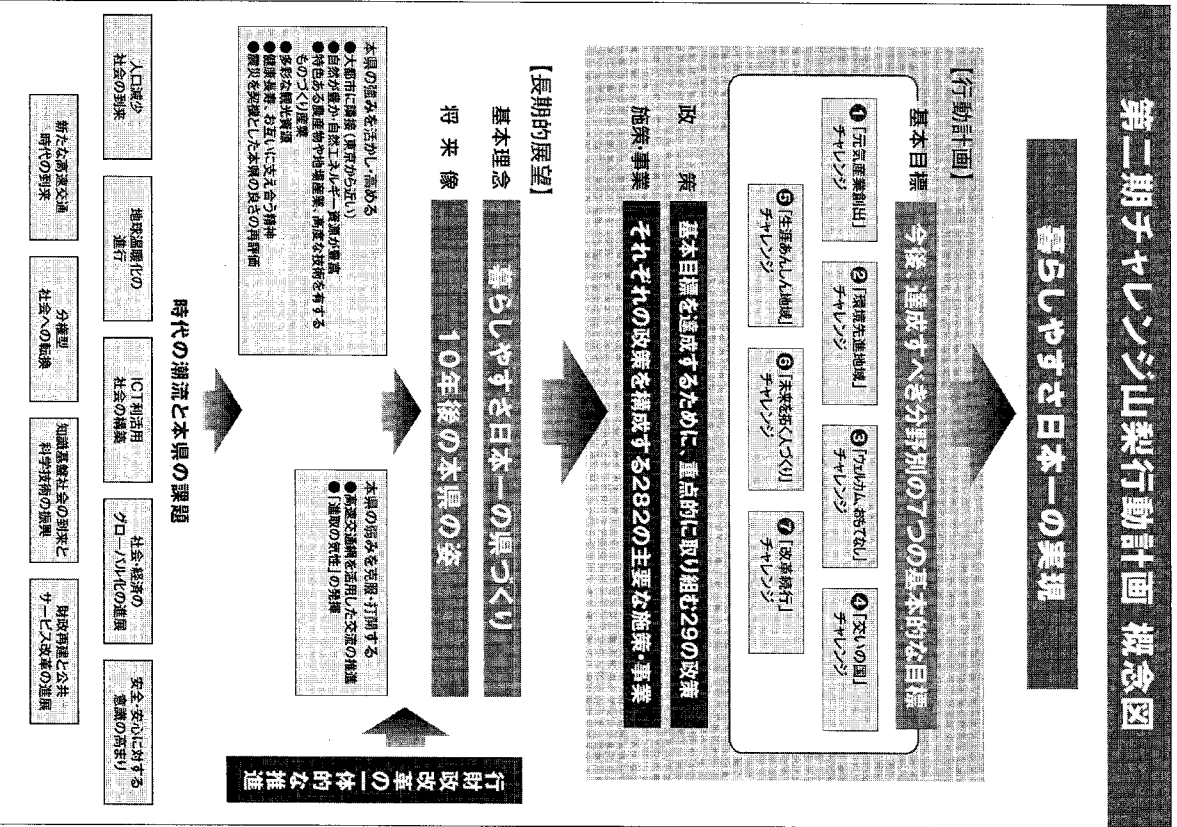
第二期チャレンジ山梨行動計画 概念図

暮らしやすさ日本一の実現

【行動計画】

基本目標

今後、達成すべき分野別の7つの基本的な目標

❶「元気産業創出」チャレンジ
❷「環境先進地域」チャレンジ
❸「ウェルカム やまなし」チャレンジ
❹「安心の国」チャレンジ
❺「生涯あんしん地域」チャレンジ
❻「未来を拓く人づくり」チャレンジ
❼「改革継行」チャレンジ

政策

基本目標を達成するために、重点的に取り組む29の政策

施策・事業

それぞれの政策を構成する282の主要な施策・事業

【長期的展望】

基本理念

暮らしやすさ日本一の県づくり

将来像

10年後の本県の姿

本県の強みを活かし、高める
●大都市に隣接（東京から近い）
●自然が豊か・自然エネルギー資源が豊富
●特色ある農産物や地場産業、高度な技術を有するものづくり産業
●多彩な観光資源
●健康寿命、お互いに支え合う精神
●震災を契機とした本県の良さの再評価

本県の弱みを克服・打開する
●高速交通網を活用した交流の推進
●「進取の気性」の発揮

行財政改革の一体的な推進

時代の潮流と本県の課題

人口減少社会の到来
地球温暖化の進行
ICT利活用社会の構築
社会・経済のグローバル化の進展
安全・安心に対する意識の高まり
新たな高速交通時代の到来
分権型社会への転換
知識基盤社会の到来と科学技術の振興
財政再建と公共サービス改革の進展